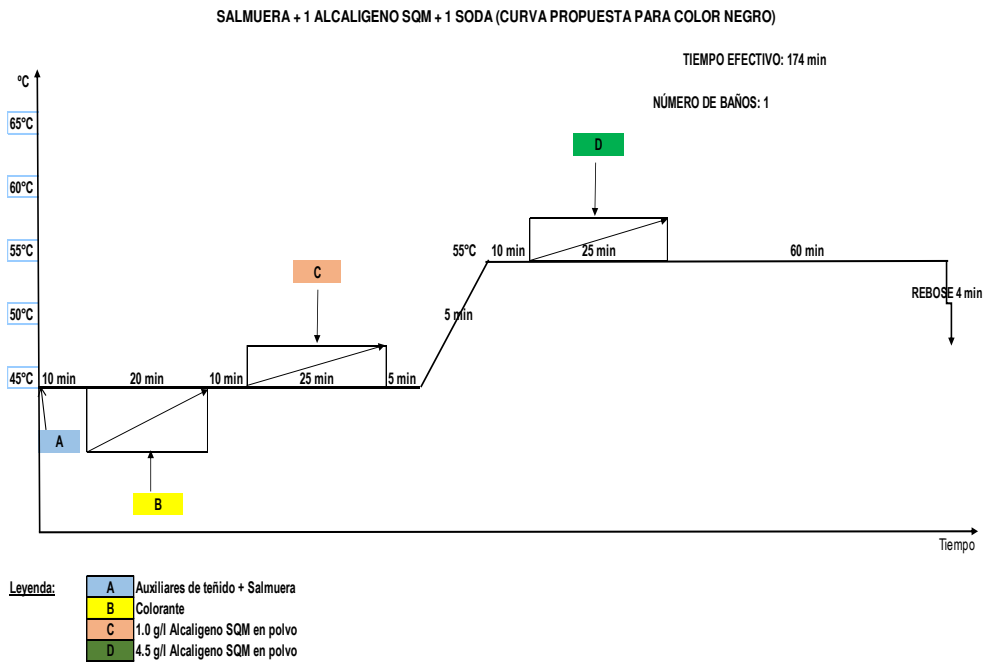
SALMUERA + 1 ALCALIGENO SQM + 1 SODA (CURVA PROPUESTA PARA COLOR NEGRO)

TIEMPO EFECTIVO: 174 min

NÚMERO DE BAÑOS: 1

ºC

65ºC

60ºC

55ºC

50ºC

45ºC

10 min

20 min

10 min

25 min

5 min

5 min

55ºC

10 min

25 min

60 min

REBOSE 4 min

A

B

C

D

Tiempo

Leyenda:

| A | Auxiliares de teñido + Salmuera |
|---|---|
| B | Colorante |
| C | 1.0 g/l Alcaligeno SQM en polvo |
| D | 4.5 g/l Alcaligeno SQM en polvo |